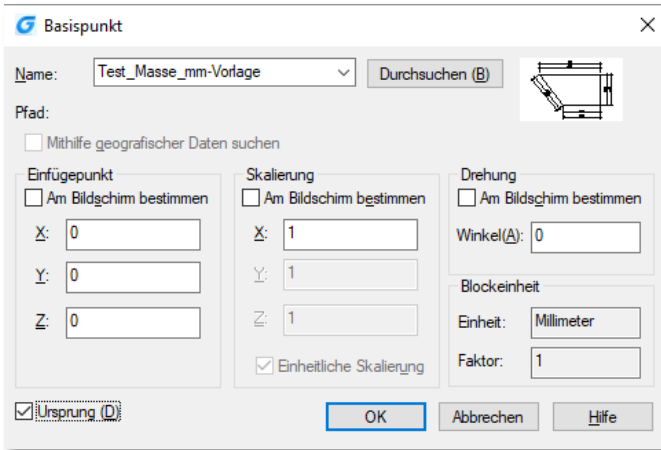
Basispunkt

Name: Test_Masse_mm-Vorlage
Durchsuchen (B)

Pfad:

Mithilfe geografischer Daten suchen

Einfügepunkt
Am Bildschirm bestimmen
X: 0
Y: 0
Z: 0

Skalierung
Am Bildschirm bestimmen
X: 1
Y: 1
Z: 1
Einheitliche Skalierung

Drehung
Am Bildschirm bestimmen
Winkel(A): 0

Blockeinheit
Einheit: Millimeter
Faktor: 1

Ursprung (D)

OK
Abbrechen
Hilfe